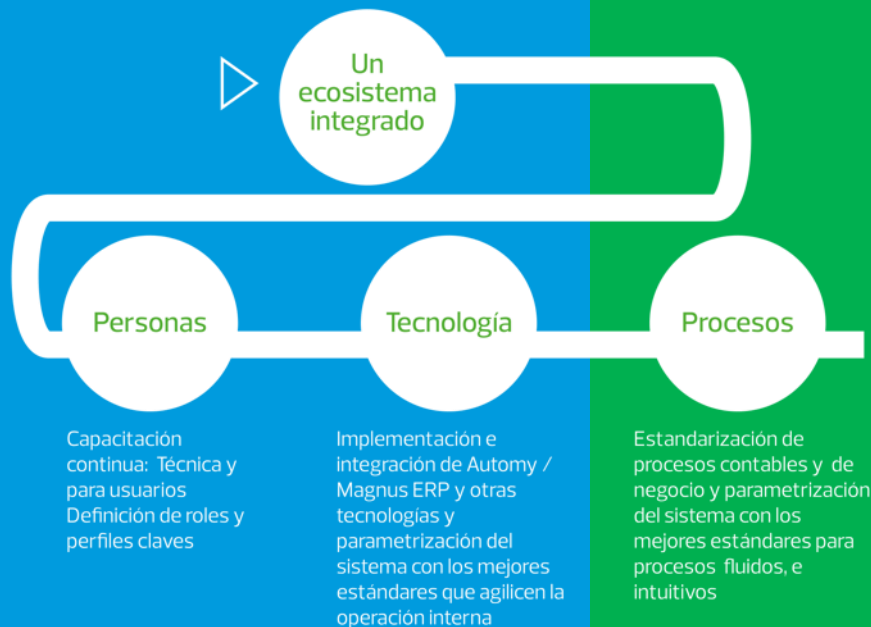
Un ecosistema integrado

Personas

Tecnología

Procesos

Capacitación continua: Técnica y para usuarios
Definición de roles y perfiles claves

Implementación e integración de Automy / Magnus ERP y otras tecnologías y parametrización del sistema con los mejores estándares que agilicen la operación interna

Estandarización de procesos contables y de negocio y parametrización del sistema con los mejores estándares para procesos fluidos, e intuitivos